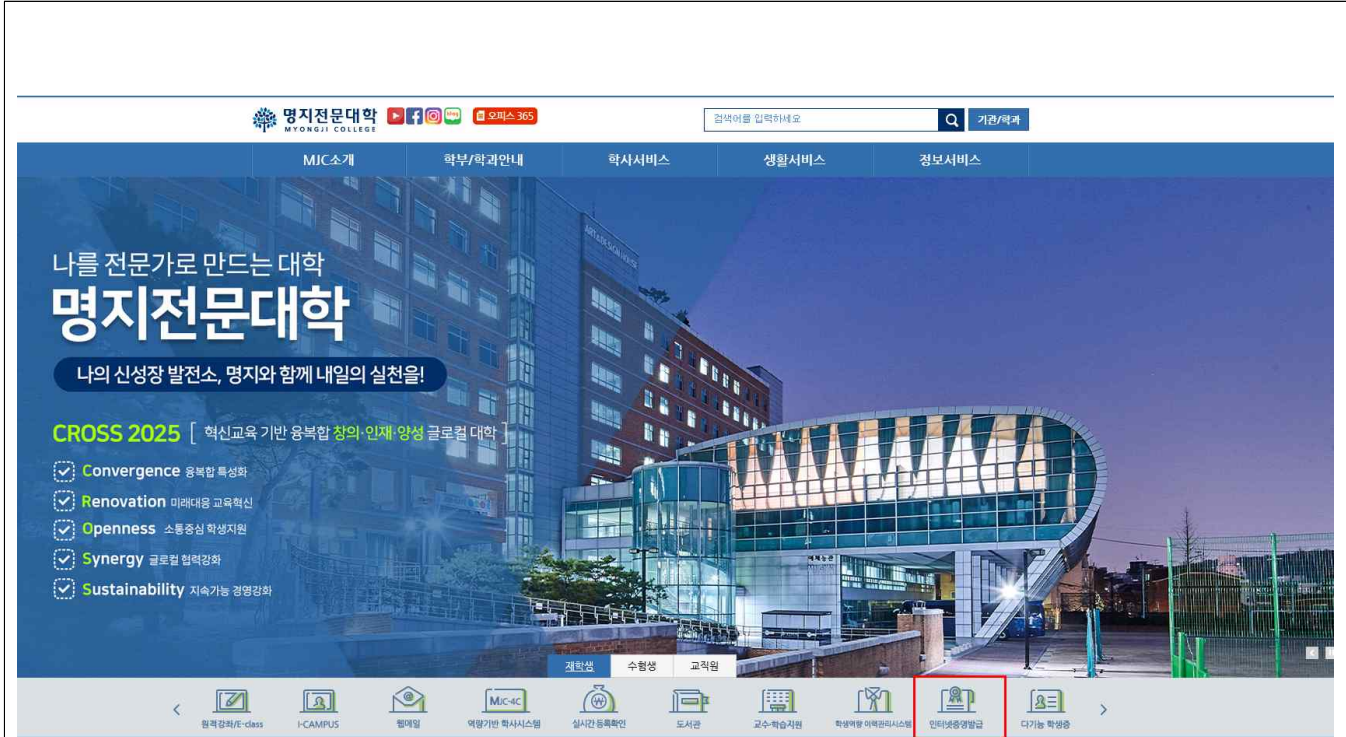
명지전문대학
MYONGJI COLLEGE
blog
오피스 365
검색어를 입력하세요
기관/학과

MJC소개
학부/학과안내
학사서비스
생활서비스
정보서비스

나를 전문가로 만드는 대학
명지전문대학
나의 신성장 발전소, 명지와 함께 내일의 실천을!

CROSS 2025 [ 혁신교육 기반 융복합 창의·인재·양성 글로컬 대학 ]
Convergence 융복합 특성화
Renovation 미래대응 교육혁신
Openness 소통중심 학생지원
Synergy 글로컬 협력강화
Sustainability 지속가능 경영강화

재학생
수험생
교직원

원격강좌/E-class
I-CAMPUS
웹메일
MJC-4C
역량기반 학사시스템
실시간 등록확인
도서관
교수·학습지원
학생역량 이력관리시스템
인터넷증명발급
다기능 학생증